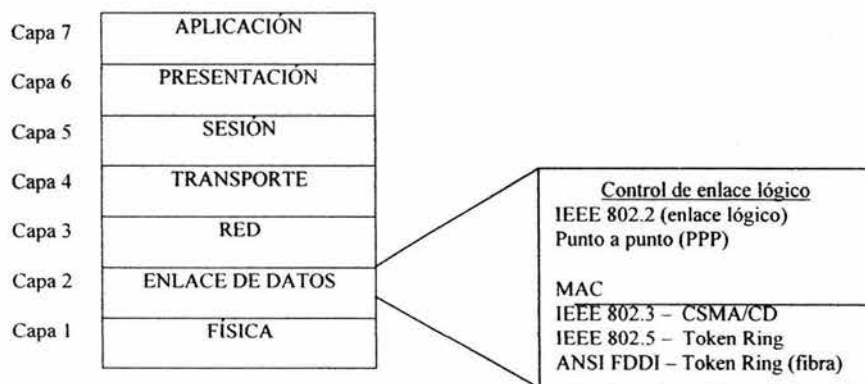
Capa 7 APLICACIÓN
Capa 6 PRESENTACIÓN
Capa 5 SESIÓN
Capa 4 TRANSPORTE
Capa 3 RED
Capa 2 ENLACE DE DATOS
Capa 1 FÍSICA

Control de enlace lógico
IEEE 802.2 (enlace lógico)
Punto a punto (PPP)

MAC
IEEE 802.3 – CSMA/CD
IEEE 802.5 – Token Ring
ANSI FDDI – Token Ring (fibra)